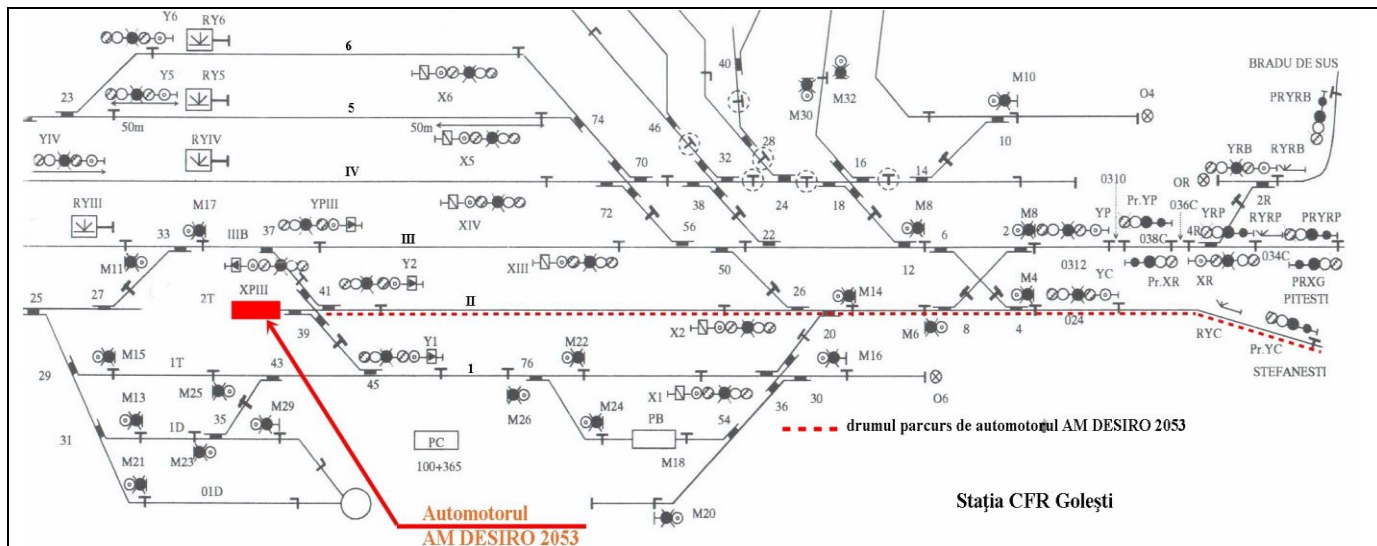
Y6 RY6
6
23 Y5 RY5
X6
5
50m
YIV RYIV
50m
X5
74
46
40
M30 M32
28
32
M10
O4
10
BRADU DE SUS
PRYRB
IV
70
16
14
24
38
18
72
RYIII M17
XIV
YPIII
IIIB 37
33
III
M11
56
22
M8
6
2 M8
0310
YP Pr.YP
036C
038C
YRB RYRB
OR 2R
YRP RYRP PRYRP
4R
034C
Pr.XR XR
XIII
Y2
2T XPIII
41
27
25
50
26
M14
12
M4
0312 YC
024
PRXG PITESTI
II
39
X2
M6 8 4
20
RYC
Pr.YC
STEFANESTI
29
M15
1T
43
M22
Y1
76
1
45
M16
M25
M13
35
M29
M26
M24
X1
O6
30
36
54
1D
M23
PB
M18
drumul parcurs de automotorul AM DESIRO 2053
31
PC
100+365
M21
01D
Automotorul AM DESIRO 2053
M20
Stația CFR Golești